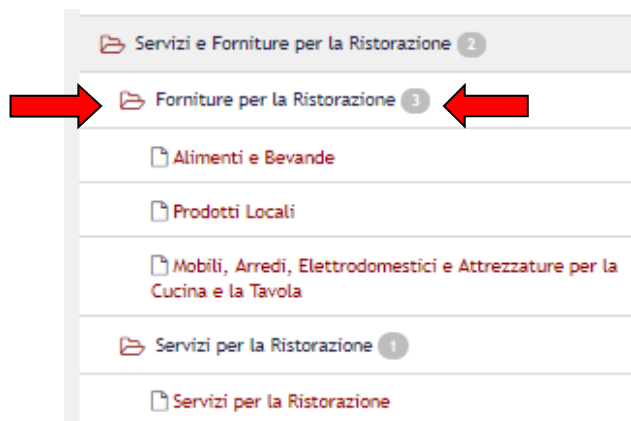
Servizi e Forniture per la Ristorazione 2

Forniture per la Ristorazione 3

Alimenti e Bevande

Prodotti Locali

Mobili, Arredi, Elettrodomestici e Attrezzature per la Cucina e la Tavola

Servizi per la Ristorazione 1

Servizi per la Ristorazione